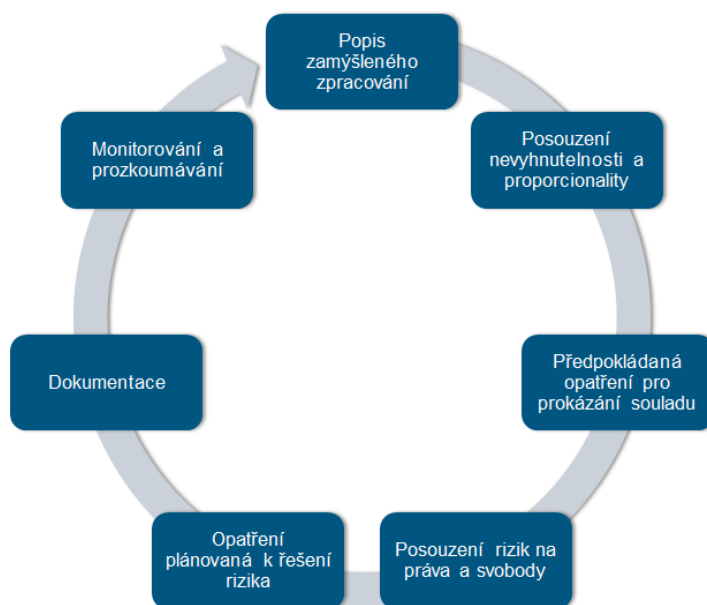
Popis zamýšleného zpracování

Posouzení nevyhnutelnosti a proporcionality

Předpokládaná opatření pro prokázání souladu

Posouzení rizik na práva a svobody

Opatření plánovaná k řešení rizika

Dokumentace

Monitorování a prozkoumávání